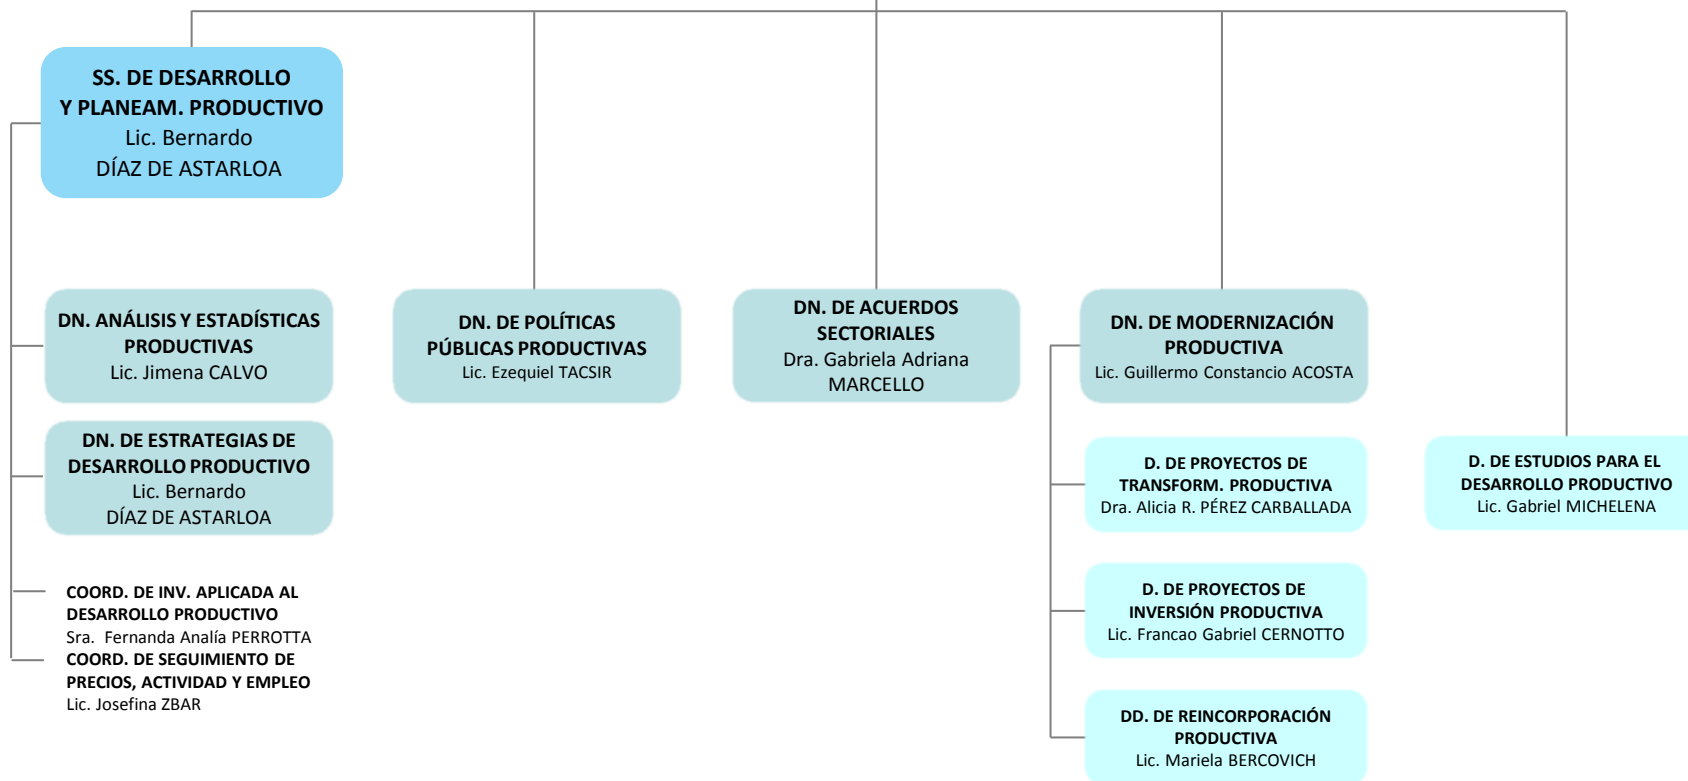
SS. DE DESARROLLO Y PLANEAM. PRODUCTIVO
Lic. Bernardo DÍAZ DE ASTARLOA

DN. ANÁLISIS Y ESTADÍSTICAS PRODUCTIVAS
Lic. Jimena CALVO

DN. DE POLÍTICAS PÚBLICAS PRODUCTIVAS
Lic. Ezequiel TACSIR

DN. DE ACUERDOS SECTORIALES
Dra. Gabriela Adriana MARCELLO

DN. DE MODERNIZACIÓN PRODUCTIVA
Lic. Guillermo Constancio ACOSTA

DN. DE ESTRATEGIAS DE DESARROLLO PRODUCTIVO
Lic. Bernardo DÍAZ DE ASTARLOA

D. DE PROYECTOS DE TRANSFORM. PRODUCTIVA
Dra. Alicia R. PÉREZ CARBALLADA

D. DE ESTUDIOS PARA EL DESARROLLO PRODUCTIVO
Lic. Gabriel MICHELENA

COORD. DE INV. APLICADA AL DESARROLLO PRODUCTIVO
Sra. Fernanda Analía PERROTTA

COORD. DE SEGUIMIENTO DE PRECIOS, ACTIVIDAD Y EMPLEO
Lic. Josefina ZBAR

D. DE PROYECTOS DE INVERSIÓN PRODUCTIVA
Lic. Francao Gabriel CERNOTTO

DD. DE REINCORPORACIÓN PRODUCTIVA
Lic. Mariela BERCOVICH